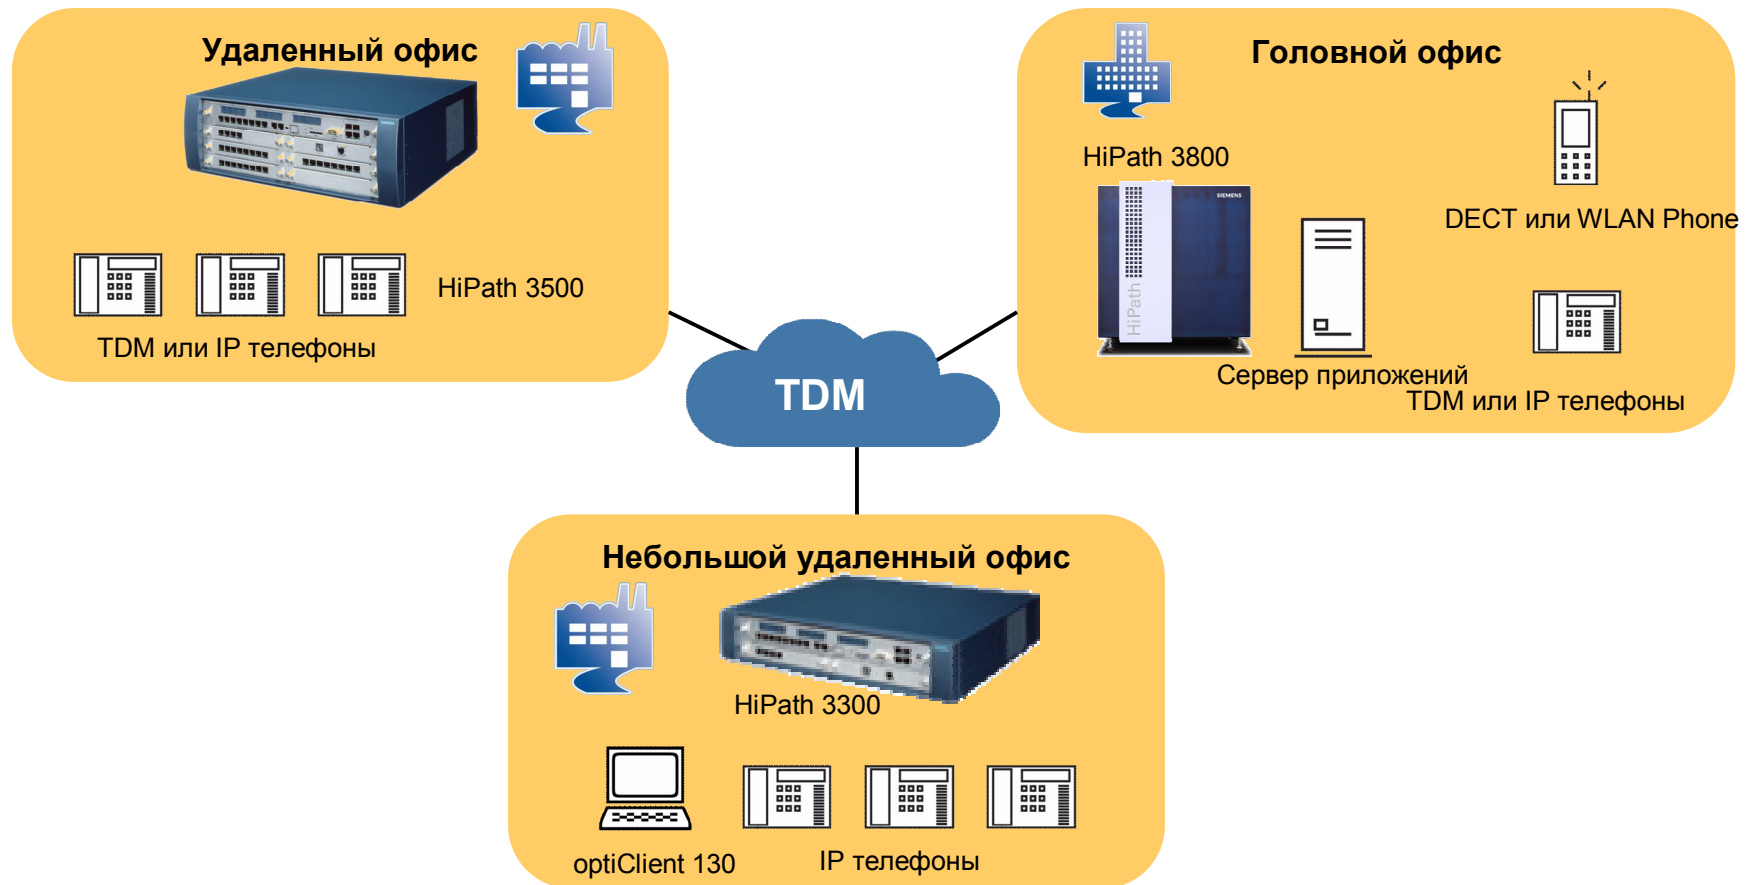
Удаленный офис

HiPath 3500

TDM или IP телефоны

Головной офис

HiPath 3800

SIEMENS

HiPath

DECT или WLAN Phone

Сервер приложений

TDM или IP телефоны

TDM

Небольшой удаленный офис

HiPath 3300

optiClient 130

IP телефоны